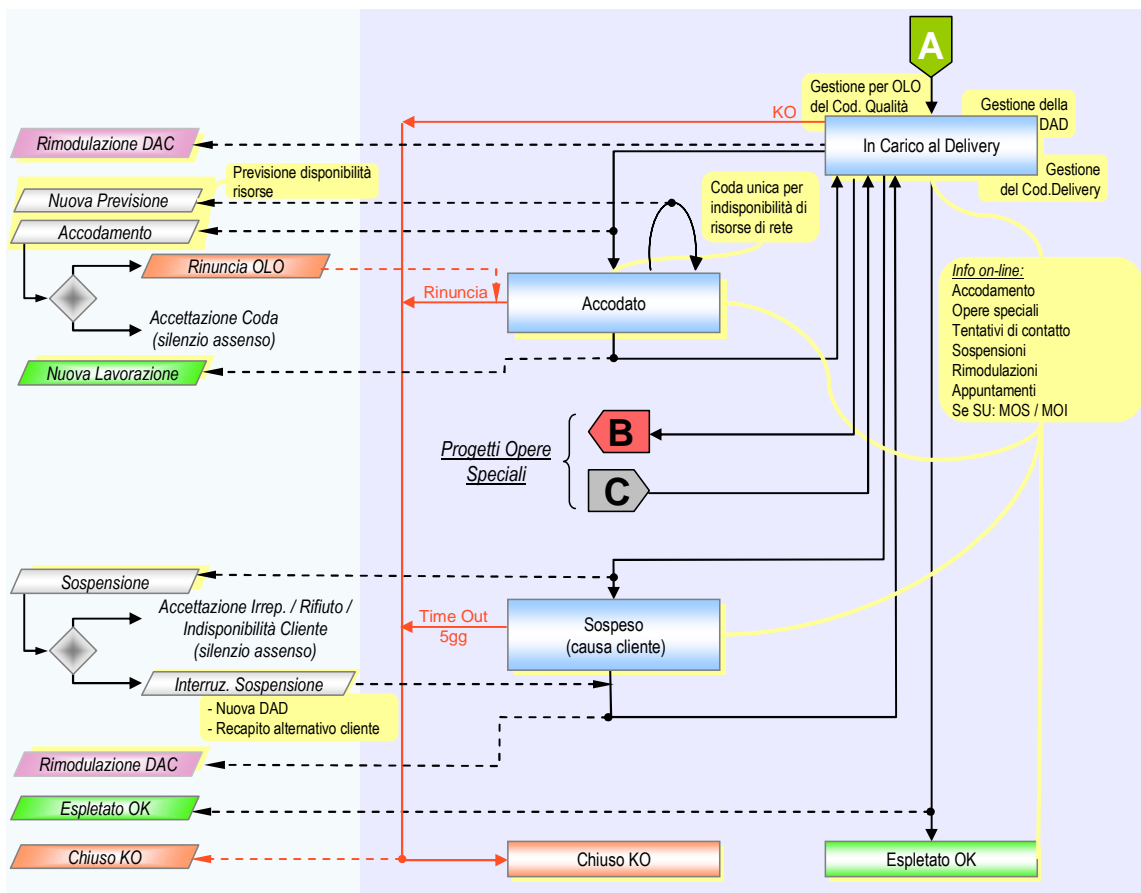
A

Gestione per OLO del Cod. Qualità

KO

Gestione della DAD

In Carico al Delivery

Gestione del Cod.Delivery

Rimodulazione DAC

Previsione disponibilità risorse

Nuova Previsione

Coda unica per indisponibilità di risorse di rete

Accodamento

Rinuncia OLO

Rinuncia

Accodato

Accettazione Coda (silenzio assenso)

Info on-line:
Accodamento
Opere speciali
Tentativi di contatto
Sospensioni
Rimodulazioni
Appuntamenti
Se SU: MOS / MOI

Nuova Lavorazione

B

Progetti Opere Speciali

C

Sospensione

Accettazione Irrep. / Rifiuto / Indisponibilità Cliente (silenzio assenso)

Time Out 5gg

Sospeso (causa cliente)

Interruz. Sospensione

- Nuova DAD
- Recapito alternativo cliente

Rimodulazione DAC

Espletato OK

Chiuso KO

Chiuso KO

Espletato OK